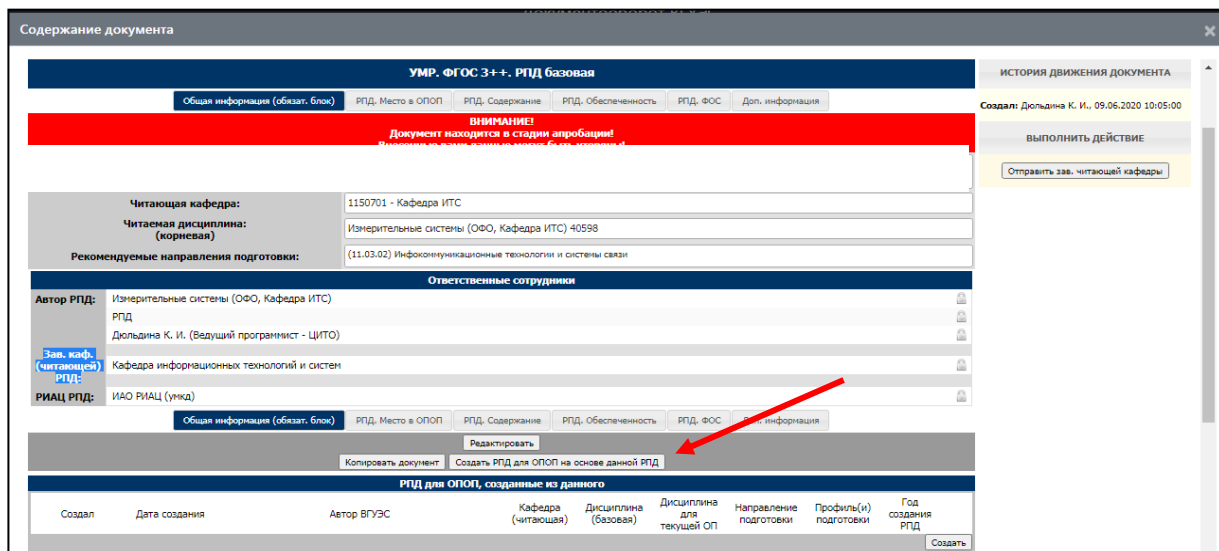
Содержание документа

УМР. ФГОС 3++. РПД базовая

Общая информация (обязат. блок) | РПД. Место в ОПОП | РПД. Содержание | РПД. Обеспеченность | РПД. ФОС | Доп. информация

ВНИМАНИЕ!
Документ находится в стадии апробации!
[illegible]

Читающая кафедра: 1150701 - Кафедра ИТС
Читаемая дисциплина: (корневая) Измерительные системы (ОФО, Кафедра ИТС) 40598
Рекомендуемые направления подготовки: (11.03.02) Инфокоммуникационные технологии и системы связи

Ответственные сотрудники

Автор РПД: Измерительные системы (ОФО, Кафедра ИТС)
РПД
Дюльдина К. И. (Ведущий программист - ЦИТО)
Зав. каф. (читающей) РПД: Кафедра информационных технологий и систем
РИАЦ РПД: ИАО РИАЦ (умкд)

Общая информация (обязат. блок) | РПД. Место в ОПОП | РПД. Содержание | РПД. Обеспеченность | РПД. ФОС | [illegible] информация

Редактировать
Копировать документ | Создать РПД для ОПОП на основе данной РПД

РПД для ОПОП, созданные из данного

| Создал | Дата создания | Автор ВГУЭС | Кафедра (читающая) | Дисциплина (базовая) | Дисциплина для текущей ОП | Направление подготовки | Профиль(и) подготовки | Год создания РПД |
|---|---|---|---|---|---|---|---|---|

Создать

ИСТОРИЯ ДВИЖЕНИЯ ДОКУМЕНТА
Создал: Дюльдина К. И., 09.06.2020 10:05:00
ВЫПОЛНИТЬ ДЕЙСТВИЕ
Отправить зав. читающей кафедры